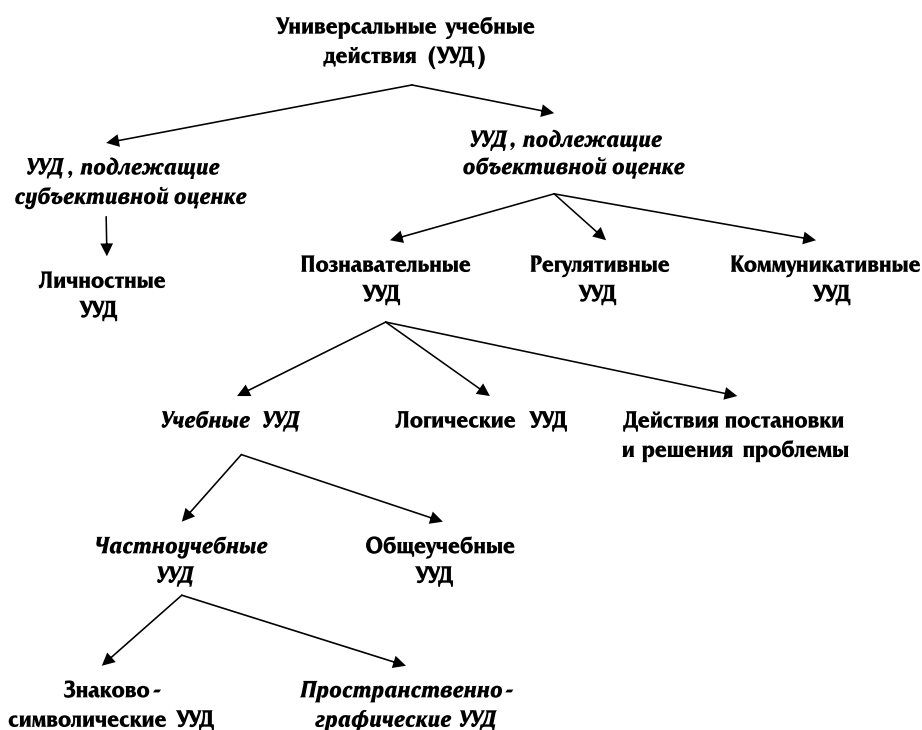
Универсальные учебные действия (УУД)

УУД, подлежащие субъективной оценке

УУД, подлежащие объективной оценке

Личностные УУД

Познавательные УУД

Регулятивные УУД

Коммуникативные УУД

Учебные УУД

Логические УУД

Действия постановки и решения проблемы

Частноучебные УУД

Общеучебные УУД

Знаково-символические УУД

Пространственно-графические УУД